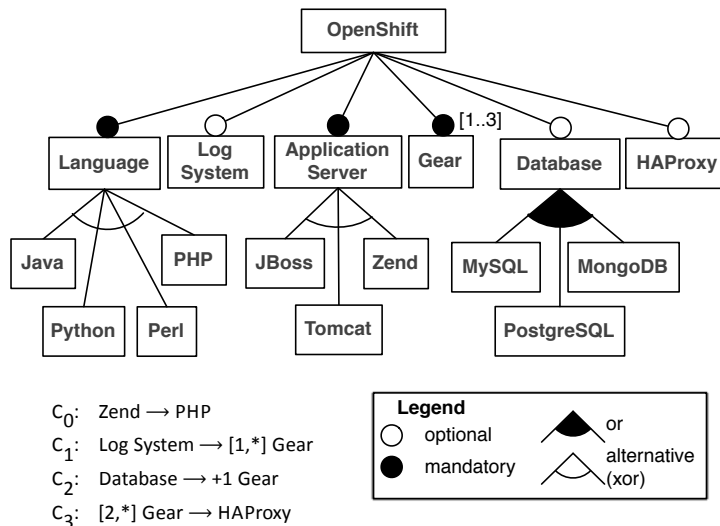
OpenShift

Language

Log System

Application Server

Gear

[1..3]

Database

HAProxy

Java

PHP

Python

Perl

JBoss

Zend

Tomcat

MySQL

MongoDB

PostgreSQL

$C_0$: Zend ⟶ PHP
$C_1$: Log System ⟶ [1,*] Gear
$C_2$: Database ⟶ +1 Gear
$C_3$: [2,*] Gear ⟶ HAProxy

Legend
optional
mandatory
or
alternative (xor)